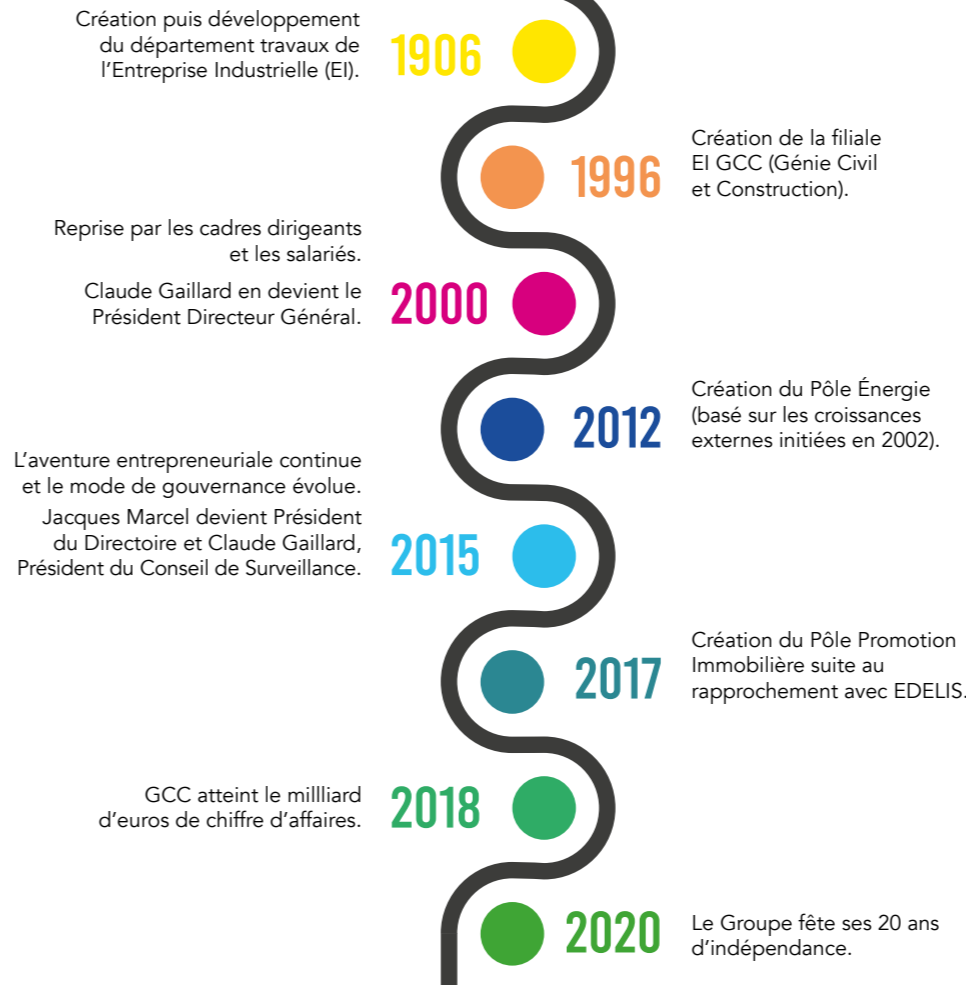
Création puis développement du département travaux de l'Entreprise Industrielle (EI).

1906

1996

Création de la filiale EI GCC (Génie Civil et Construction).

Reprise par les cadres dirigeants et les salariés.

Claude Gaillard en devient le Président Directeur Général.

2000

2012

Création du Pôle Énergie (basé sur les croissances externes initiées en 2002).

L'aventure entrepreneuriale continue et le mode de gouvernance évolue.

Jacques Marcel devient Président du Directoire et Claude Gaillard, Président du Conseil de Surveillance.

2015

2017

Création du Pôle Promotion Immobilière suite au rapprochement avec EDELIS.

GCC atteint le millliard d'euros de chiffre d'affaires.

2018

2020

Le Groupe fête ses 20 ans d'indépendance.